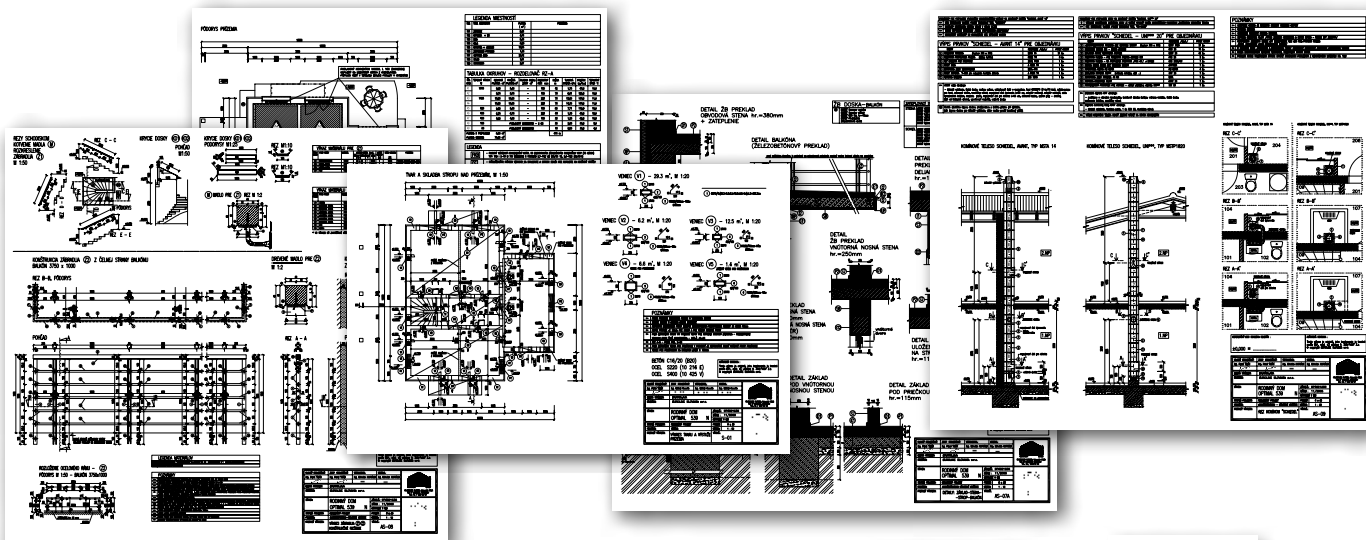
PÔDORYS PRÍZEMIA

LEGENDA MIESTNOSTÍ

TABUĽKA OKRUHOV - ROZDEĽOVAČ RZ-A

LEGENDA

REZY SCHODISKOM KRYCIE DOSKY
ROZVINUTÉ
ZÁBRADLIA
M 1:50

REZ C - C

KRYCIE DOSKY
PÔDORYS M 1:20

REZ M1:10

REZ E - E

KONŠTRUKCIA ZÁBRADLIA Z ČELNEJ STRANY BALKÓNU
BALKÓN 3750 x 1000

REZ B-B, PÔDORYS

POHĽAD

ROZLOŽENÉ OCELOVÉHO RÁMU
PÔDORYS M 1:20 - BALKÓN 3750x1000

LEGENDA MATERIÁLOV

TVAR A SKLADBA STROPU NAD PRÍZEMÍM, M 1:50

VENIEC V1 - 29,3 m', M 1:20

VENIEC V2 - 6,2 m', M 1:20

VENIEC V3 - 12,5 m', M 1:20

VENIEC V4 - 6,6 m', M 1:20

VENIEC V5 - 1,4 m', M 1:20

POZNÁMKY

BETÓN C16/20 (B20)
OCEĽ S220 (10 216 E)
OCEĽ S400 (10 425 V)

RODINNÝ DOM
OPTIMAL 539

TVAR A SKLADBA STROPU

S-01

DETAIL ŽB PREKLAD
OBVODOVÁ STENA hr.=380mm
+ ZATEPLENIE

DETAIL BALKÓNA
(ŽELEZOBETÓNOVÝ PREKLAD)

ŽB DOSKA - BALKÓN

DETAIL
ŽB PREKLAD
VNÚTORNÁ NOSNÁ STENA
hr.=250mm

DETAIL ZÁKLAD
POD VNÚTORNOU
NOSNOU STENOU

DETAIL ZÁKLAD
POD PRIEČKOU
hr.=115mm

RODINNÝ DOM
OPTIMAL 539

AS-07A

VÝPIS PRVKOV "SCHIEDEL - AVANT 14" PRE OBJEDNÁVKU

VÝPIS PRVKOV "SCHIEDEL - UNI** 20" PRE OBJEDNÁVKU

POZNÁMKY

KOMÍNOVÉ TELESO SCHIEDEL, AVANT, TYP MSTA 14

KOMÍNOVÉ TELESO SCHIEDEL, UNI**, TYP MSIP1820

REZ C-C'

REZ B-B'

REZ A-A'

RODINNÝ DOM
OPTIMAL 539

REZ KOMÍNOM "SCHIEDEL"

AS-09

RODINNÝ DOM
OPTIMAL 539

AS-08